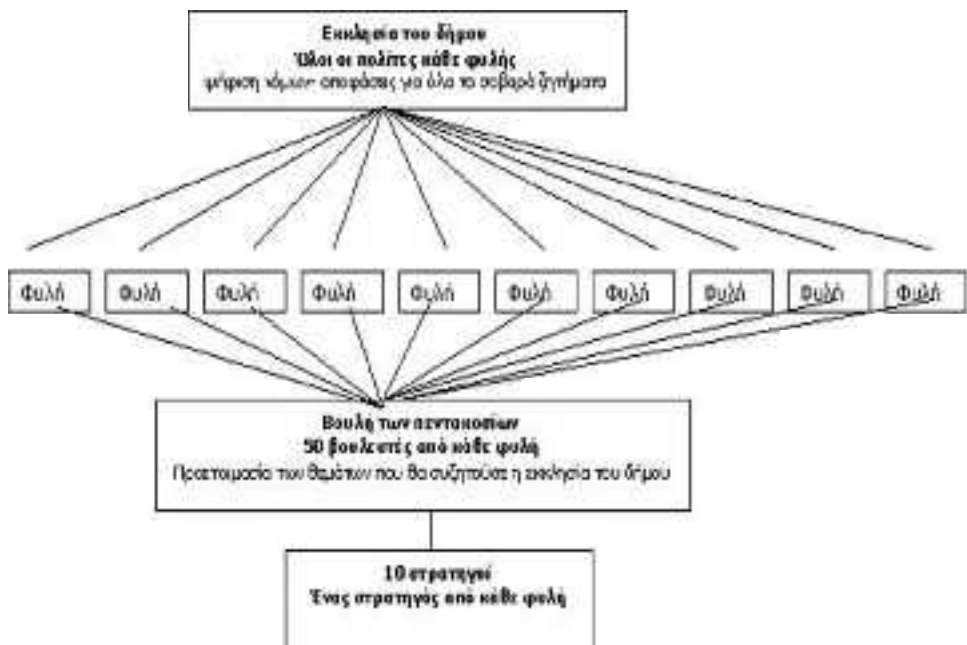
Εκκλησία του δήμου
Όλοι οι πολίτες κάθε φυλής
ψήφιση νόμων αποφάσεις για όλα τα σοβαρά ζητήματα

Φυλή

Φυλή

Φυλή

Φυλή

Φυλή

Φυλή

Φυλή

Φυλή

Φυλή

Φυλή

Βουλή των πεντακοσίων
50 βουλευτές από κάθε φυλή
Προετοιμασία των θεμάτων που θα συζητούσε η εκκλησία του δήμου

10 στρατηγοί
Ένας στρατηγός από κάθε φυλή